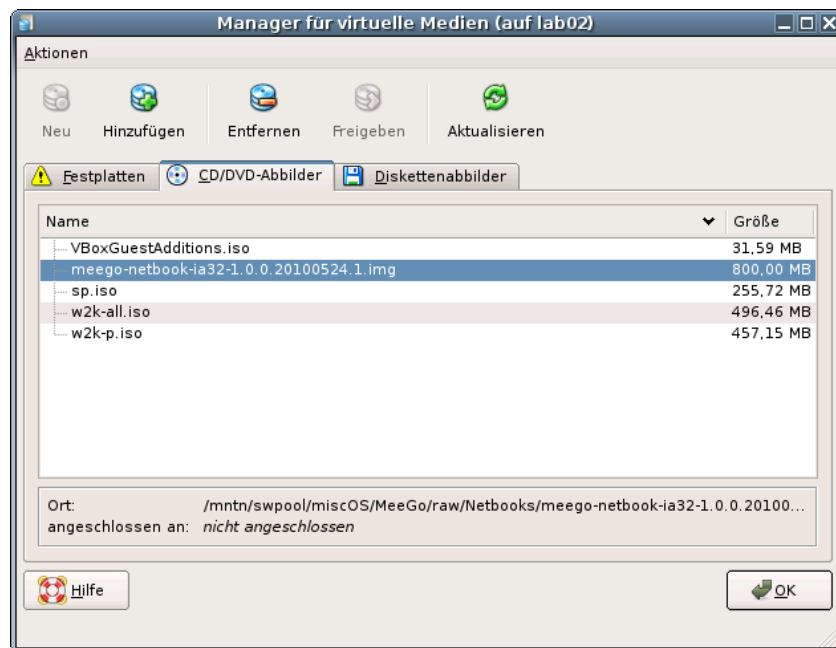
Manager für virtuelle Medien (auf lab02)

Aktionen

Neu Hinzufügen Entfernen Freigeben Aktualisieren

Festplatten CD/DVD-Abbilder Diskettenabbilder

| Name | Größe |
|---|---|
| VBoxGuestAdditions.iso | 31,59 MB |
| meego-netbook-ia32-1.0.0.20100524.1.img | 800,00 MB |
| sp.iso | 255,72 MB |
| w2k-all.iso | 496,46 MB |
| w2k-p.iso | 457,15 MB |

Ort: /mntn/swpool/miscOS/MeeGo/raw/Netbooks/meego-netbook-ia32-1.0.0.20100...
angeschlossen an: nicht angeschlossen

Hilfe

OK